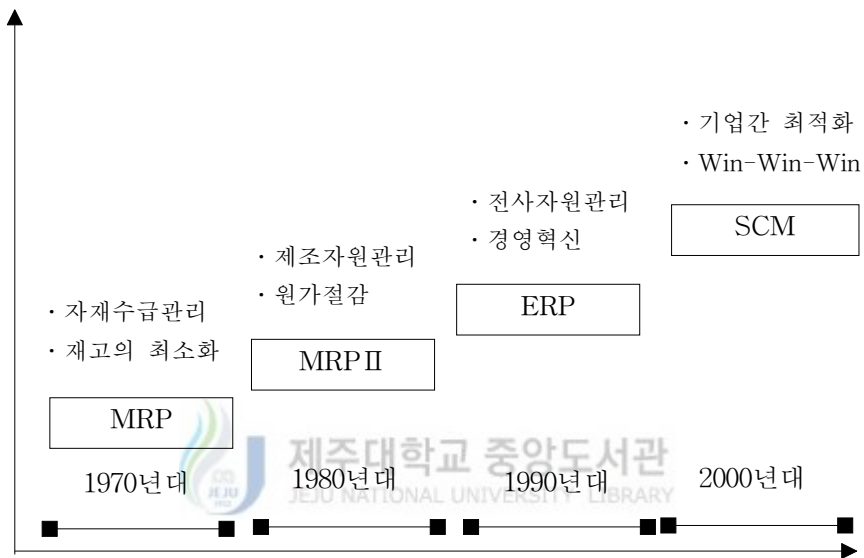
· 기업간 최적화
· Win-Win-Win

· 전사자원관리
· 경영혁신

SCM

· 제조자원관리
· 원가절감

· 자재수급관리
· 재고의 최소화

ERP

MRPⅡ

MRP

제주대학교 중앙도서관
JEJU NATIONAL UNIVERSITY LIBRARY

1970년대

1980년대

1990년대

2000년대